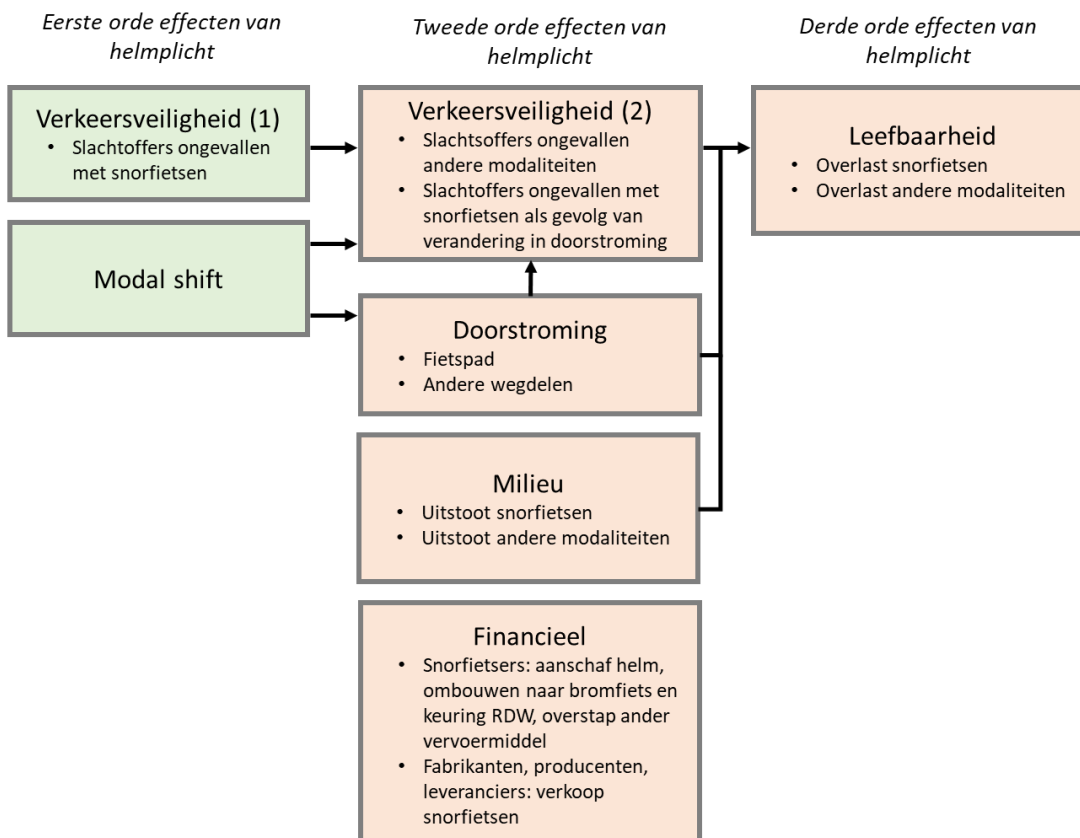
Eerste orde effecten van helmplicht

Tweede orde effecten van helmplicht

Derde orde effecten van helmplicht

Verkeersveiligheid (1)
• Slachtoffers ongevallen met snorfietsen

Modal shift

Verkeersveiligheid (2)
• Slachtsoffers ongevallen andere modaliteiten
• Slachtoffers ongevallen met snorfietsen als gevolg van verandering in doorstroming

Doorstroming
• Fietspad
• Andere wegdelen

Milieu
• Uitstoot snorfietsen
• Uitstoot andere modaliteiten

Financieel
• Snorfietsers: aanschaf helm, ombouwen naar bromfiets en keuring RDW, overstap ander vervoermiddel
• Fabrikanten, producenten, leveranciers: verkoop snorfietsen

Leefbaarheid
• Overlast snorfietsen
• Overlast andere modaliteiten